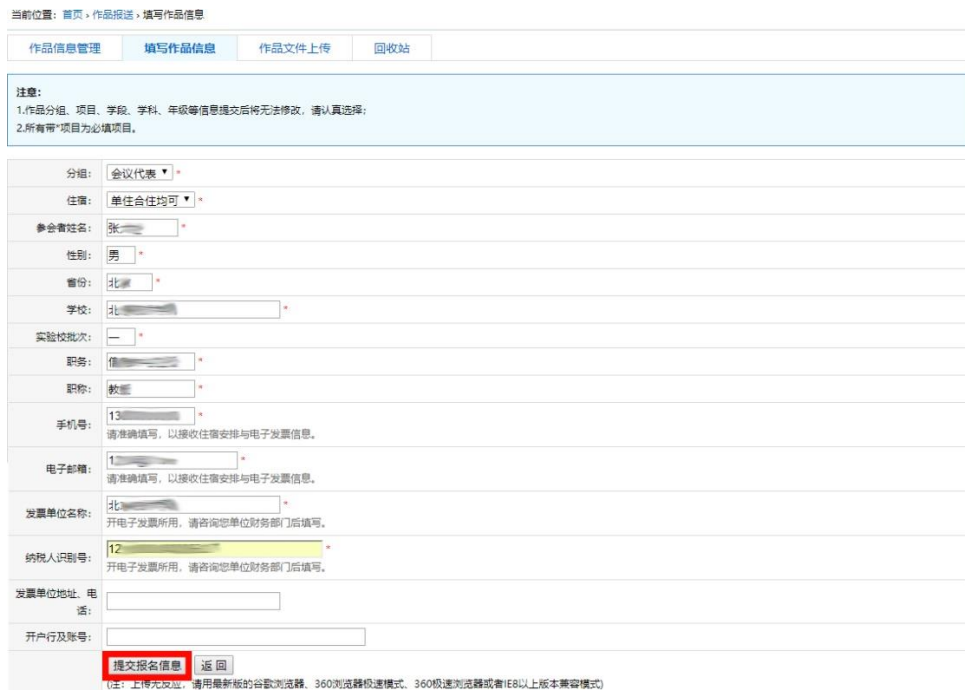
当前位置：首页 › 作品报送 › 填写作品信息

作品信息管理 填写作品信息 作品文件上传 回收站

注意:
1.作品分组、项目、学段、学科、年级等信息提交后将无法修改，请认真选择;
2.所有带*项目为必填项目。

| | |
|---|---|
| 分组: | 会议代表 * |
| 住宿: | 单住合住均可 * |
| 参会者姓名: | 张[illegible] * |
| 性别: | 男 * |
| 省份: | 北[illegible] * |
| 学校: | 北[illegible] * |
| 实验校批次: | 一 * |
| 职务: | 信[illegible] * |
| 职称: | 教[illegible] * |
| 手机号: | 13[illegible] * 请准确填写，以接收住宿安排与电子发票信息。 |
| 电子邮箱: | 1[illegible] * 请准确填写，以接收住宿安排与电子发票信息。 |
| 发票单位名称: | 北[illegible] * 开电子发票所用，请咨询您单位财务部门后填写。 |
| 纳税人识别号: | 12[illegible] * 开电子发票所用，请咨询您单位财务部门后填写。 |
| 发票单位地址、电话: | |
| 开户行及账号: | |

提交报名信息 返 回
(注：上传无反应，请用最新版的谷歌浏览器、360浏览器极速模式、360极速浏览器或者IE8以上版本兼容模式)